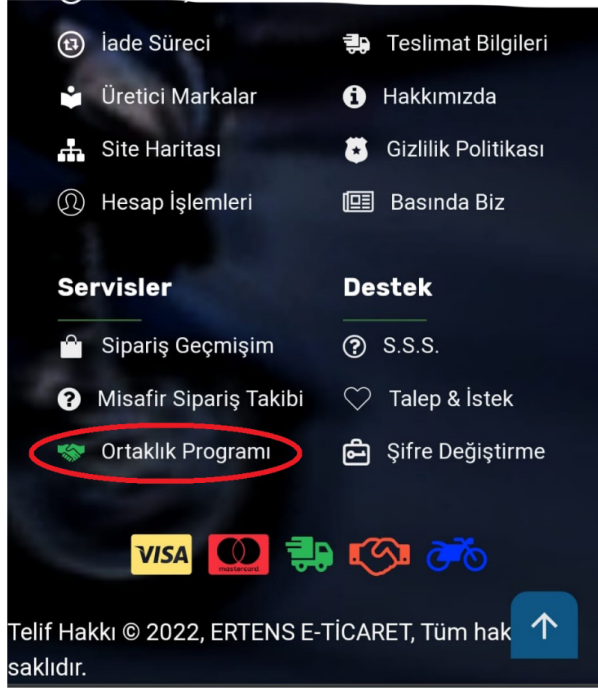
İade Süreci
Teslimat Bilgileri
Üretici Markalar
Hakkımızda
Site Haritası
Gizlilik Politikası
Hesap İşlemleri
Basında Biz

Servisler
Sipariş Geçmişim
Misafir Sipariş Takibi
Ortaklık Programı

Destek
S.S.S.
Talep & İstek
Şifre Değiştirme

VISA
mastercard

Telif Hakkı © 2022, ERTENS E-TİCARET, Tüm hak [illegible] saklıdır.